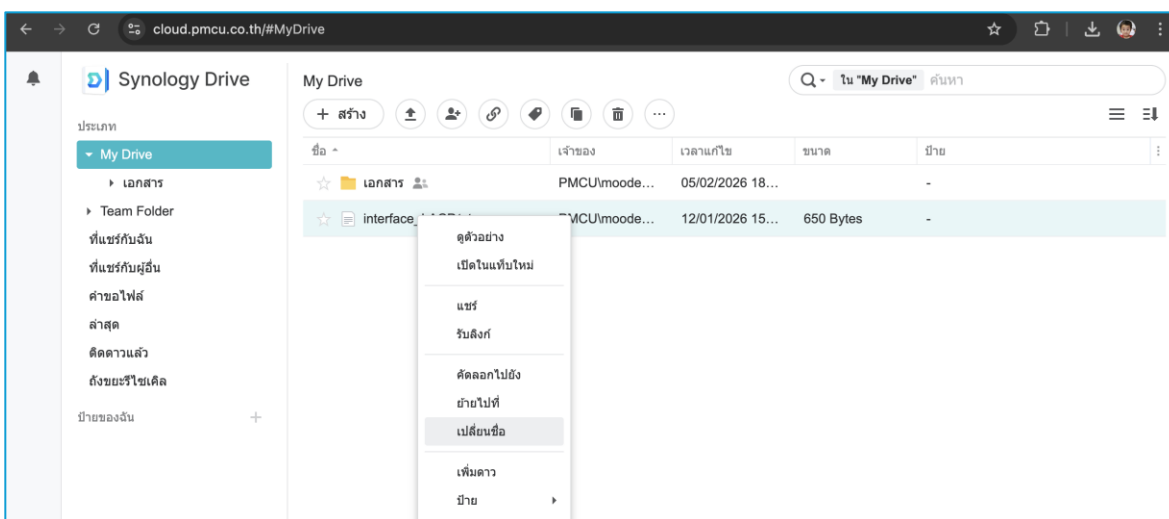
cloud.pmcu.co.th/#MyDrive

Synology Drive

ประเภท

My Drive

เอกสาร

Team Folder

ที่แชร์กับฉัน

ที่แชร์กับผู้อื่น

คำขอไฟล์

ล่าสุด

ติดดาวแล้ว

ถังขยะรีไซเคิล

ป้ายของฉัน +

My Drive

ใน "My Drive" ค้นหา

+ สร้าง

| ชื่อ | เจ้าของ | เวลาแก้ไข | ขนาด | ป้าย |
|---|---|---|---|---|
| เอกสาร | PMCU\moode... | 05/02/2026 18... | | - |
| interface_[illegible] | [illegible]MCU\moode... | 12/01/2026 15... | 650 Bytes | - |

ดูตัวอย่าง

เปิดในแท็บใหม่

แชร์

รับลิงก์

คัดลอกไปยัง

ย้ายไปที่

เปลี่ยนชื่อ

เพิ่มดาว

ป้าย